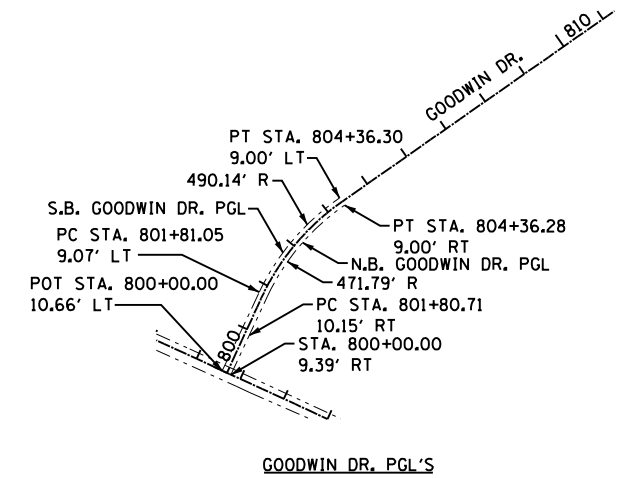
810

GOODWIN DR.

PT STA. 804+36.30
9.00' LT

490.14' R

S.B. GOODWIN DR. PGL

PT STA. 804+36.28
9.00' RT

PC STA. 801+81.05
9.07' LT

N.B. GOODWIN DR. PGL

471.79' R

POT STA. 800+00.00
10.66' LT

PC STA. 801+80.71
10.15' RT

800

STA. 800+00.00
9.39' RT

GOODWIN DR. PGL'S